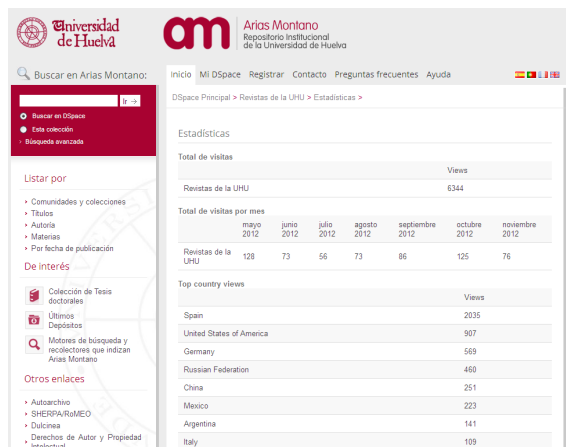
Universidad de Huelva

am Arias Montano Repositorio Institucional de la Universidad de Huelva

Buscar en Arias Montano:

Inicio Mi DSpace Registrar Contacto Preguntas frecuentes Ayuda

Ir →

Buscar en DSpace
Esta colección
› Búsqueda avanzada

Listar por

› Comunidades y colecciones
› Títulos
› Autoría
› Materias
› Por fecha de publicación

De interés

Colección de Tesis doctorales

Últimos Depósitos

Motores de búsqueda y recolectores que indizan Arias Montano

Otros enlaces

› Autoarchivo
› SHERPA/RoMEO
› Dulcinea
› Derechos de Autor y Propiedad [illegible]

DSpace Principal > Revistas de la UHU > Estadísticas >

Estadísticas

Total de visitas

| | Views |
|---|---|
| Revistas de la UHU | 6344 |

Total de visitas por mes

| | mayo 2012 | junio 2012 | julio 2012 | agosto 2012 | septiembre 2012 | octubre 2012 | noviembre 2012 |
|---|---|---|---|---|---|---|---|
| Revistas de la UHU | 128 | 73 | 56 | 73 | 86 | 125 | 76 |

Top country views

| | Views |
|---|---|
| Spain | 2035 |
| United States of America | 907 |
| Germany | 569 |
| Russian Federation | 460 |
| China | 251 |
| Mexico | 223 |
| Argentina | 141 |
| Italy | 109 |